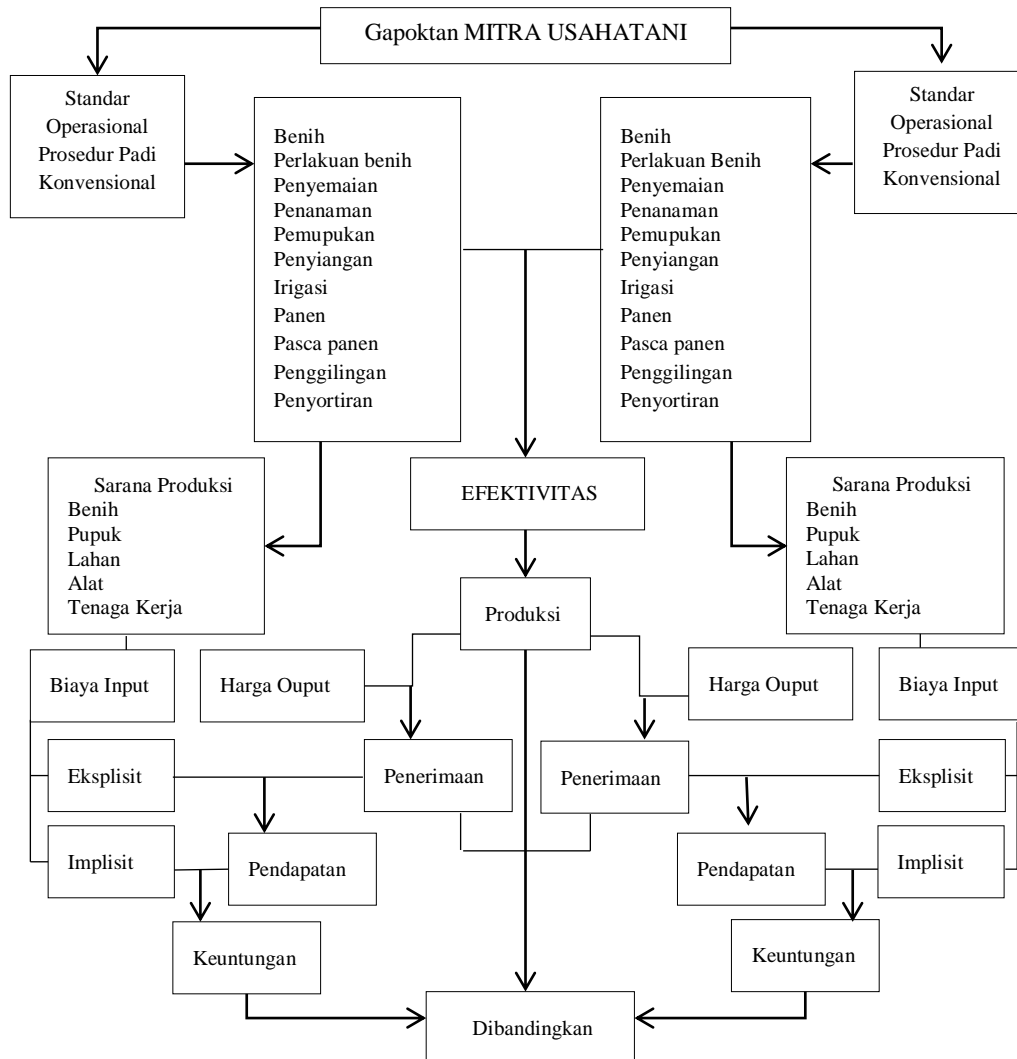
Gapoktan MITRA USAHATANI

Standar Operasional Prosedur Padi Konvensional

Benih
Perlakuan benih
Penyemaian
Penanaman
Pemupukan
Penyiangan
Irigasi
Panen
Pasca panen
Penggilingan
Penyortiran

Benih
Perlakuan Benih
Penyemaian
Penanaman
Pemupukan
Penyiangan
Irigasi
Panen
Pasca panen
Penggilingan
Penyortiran

Standar Operasional Prosedur Padi Konvensional

Sarana Produksi
Benih
Pupuk
Lahan
Alat
Tenaga Kerja

EFEKTIVITAS

Sarana Produksi
Benih
Pupuk
Lahan
Alat
Tenaga Kerja

Produksi

Biaya Input

Harga Ouput

Harga Ouput

Biaya Input

Eksplisit

Penerimaan

Penerimaan

Eksplisit

Implisit

Pendapatan

Pendapatan

Implisit

Keuntungan

Keuntungan

Dibandingkan